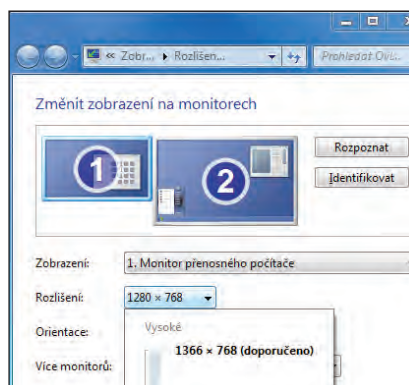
« Zobr... ▸ Rozlišen...

Prohledat Ovl...

Změnit zobrazení na monitorech

1

2

Rozpoznat

Identifikovat

Zobrazení: 1. Monitor přenosného počítače

Rozlišení: 1280 × 768

Orientace:

Více monitorů:

Vysoké

1366 × 768 (doporučeno)